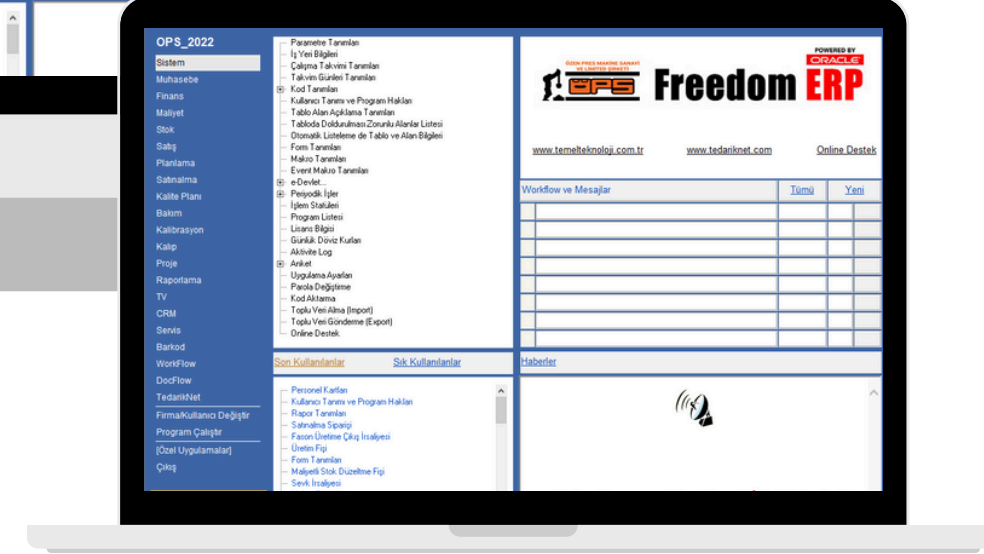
OPS_2022
Sistem
Muhasebe
Finans
Maliyet
Stok
Satış
Planlama
Satınalma
Kalite Planı
Bakım
Kalibrasyon
Kalıp
Proje
Raporlama
TV
CRM
Servis
Barkod
WorkFlow
DocFlow
TedarikNet
Firma/Kullanıcı Değiştir
Program Çalıştır
[Özel Uygulamalar]
Çıkış

Parametre Tanımları
İş Yeri Bilgileri
Çalışma Takvimi Tanımları
Takvim Günleri Tanımları
Kod Tanımları
Kullanıcı Tanımı ve Program Hakları
Tablo Alan Açıklama Tanımları
Tabloda Doldurulması Zorunlu Alanlar Listesi
Otomatik Listeleme de Tablo ve Alan Bilgileri
Form Tanımları
Makro Tanımları
Event Makro Tanımları
e-Devlet...
Periyodik İşler
İşlem Statüleri
Program Listesi
Lisans Bilgisi
Günlük Döviz Kurları
Aktivite Log
Anket
Uygulama Ayarları
Parola Değiştirme
Kod Aktarma
Toplu Veri Alma (Import)
Toplu Veri Gönderme (Export)
Online Destek

Son Kullanılanlar
Sık Kullanılanlar

Personel Kartları
Kullanıcı Tanımı ve Program Hakları
Rapor Tanımları
Satınalma Siparişi
Fason Üretim Çıkış İrsaliyesi
Üretim Fişi
Form Tanımları
Maliyetli Stok Düzeltme Fişi
Sevk İrsaliyesi

ÖZEN PRES MAKİNE SANAYİ VE LİMİTED ŞİRKETİ
OPS
POWERED BY
ORACLE
Freedom ERP

www.temelteknoloji.com.tr
www.tedariknet.com
Online Destek

Workflow ve Mesajlar
Tümü
Yeni

Haberler